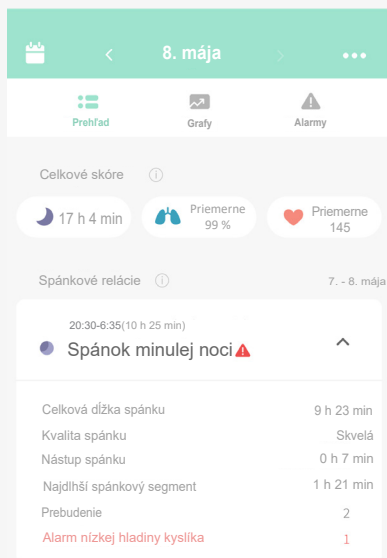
8. mája

Prehľad
Grafy
Alarmy

Celkové skóre

17 h 4 min
Priemerne 99 %
Priemerne 145

Spánkové relácie
7. - 8. mája

20:30-6:35(10 h 25 min)
Spánok minulej noci

| | |
|---|---|
| Celková dĺžka spánku | 9 h 23 min |
| Kvalita spánku | Skvelá |
| Nástup spánku | 0 h 7 min |
| Najdlhší spánkový segment | 1 h 21 min |
| Prebudenie | 2 |
| Alarm nízkej hladiny kyslíka | 1 |